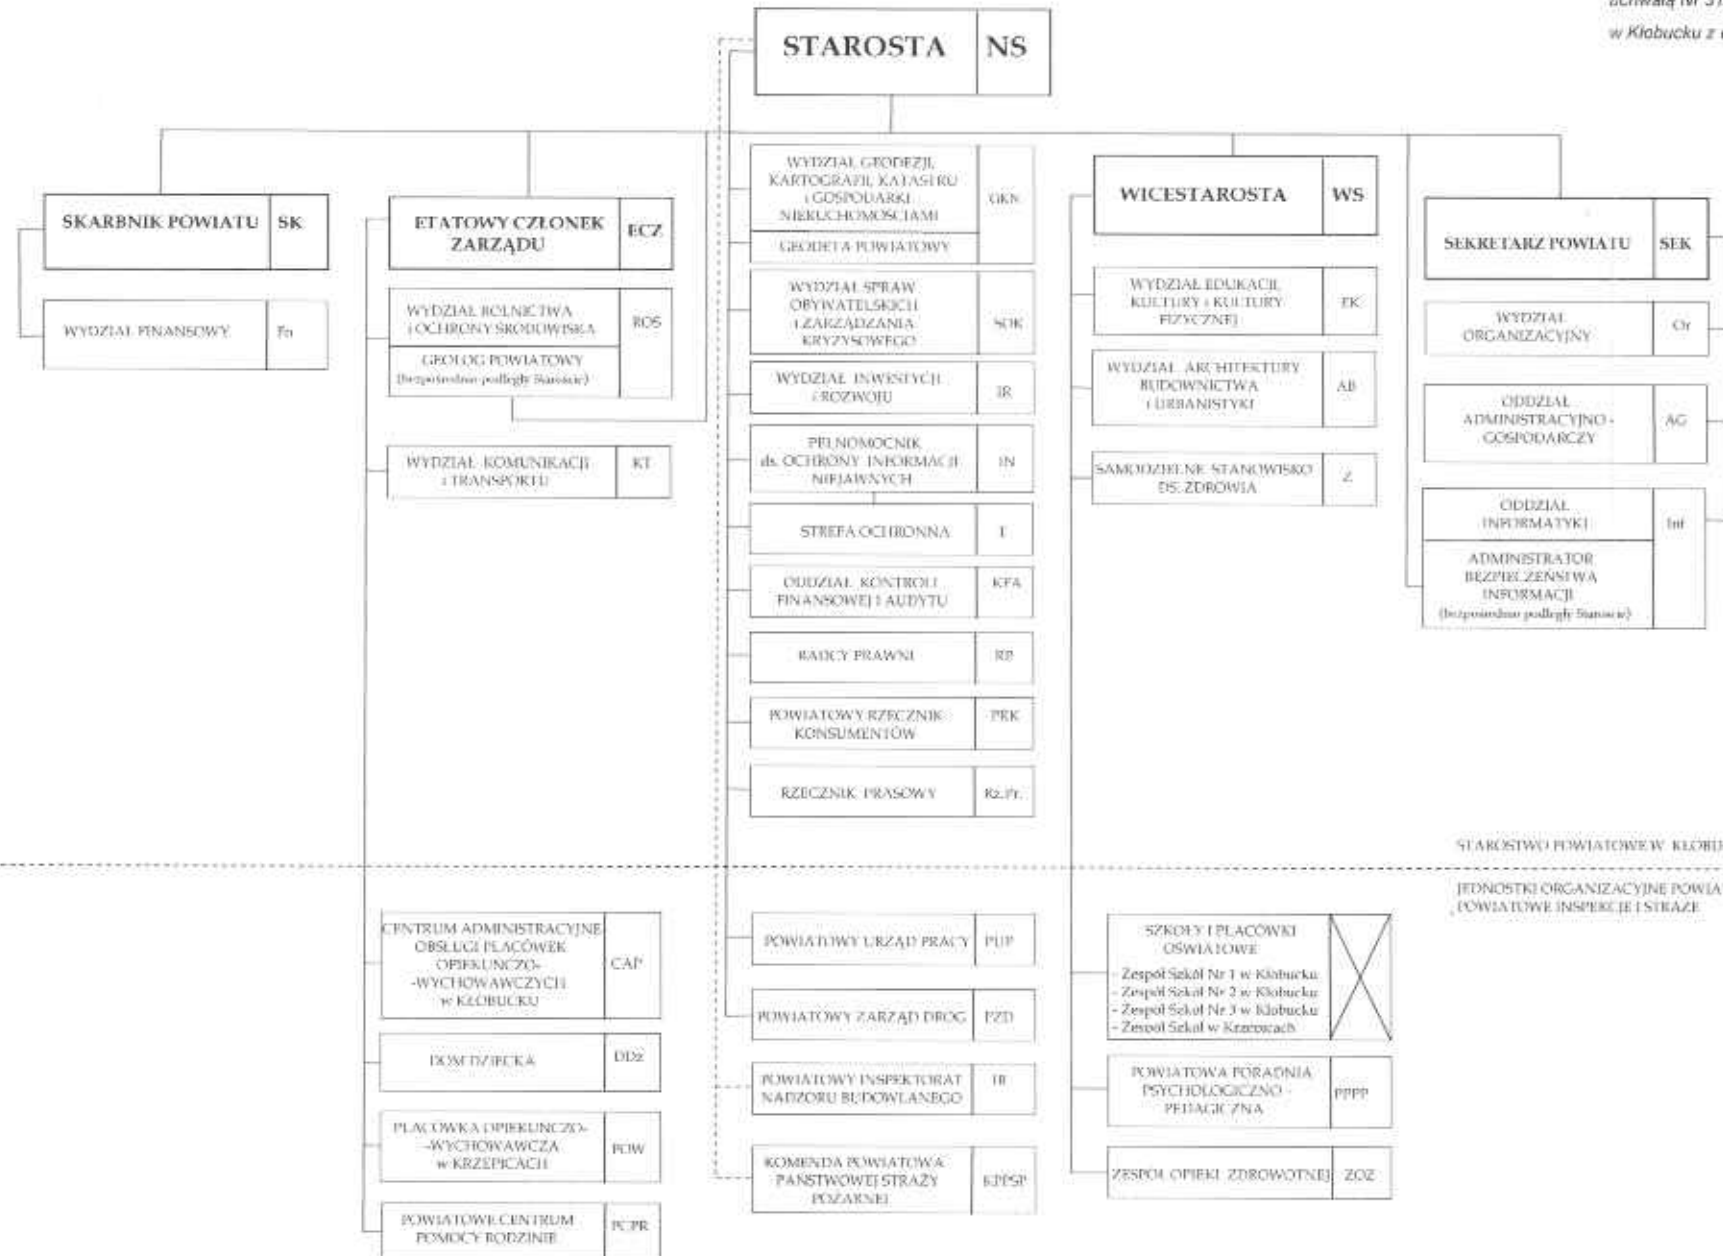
uchwałą Nr 37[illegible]
w Kłobucku z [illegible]

STAROSTA NS

SKARBNIK POWIATU SK

WYDZIAŁ FINANSOWY Fn

ETATOWY CZŁONEK ZARZĄDU ECZ

WYDZIAŁ ROLNICTWA I OCHRONY ŚRODOWISKA ROŚ

GEOLOG POWIATOWY (bezpośrednio podległy Staroście)

WYDZIAŁ KOMUNIKACJI I TRANSPORTU KT

WYDZIAŁ GEODEZJI, KARTOGRAFII, KATASTRU I GOSPODARKI NIERUCHOMOŚCIAMI GKN

GEODETA POWIATOWY

WYDZIAŁ SPRAW OBYWATELSKICH I ZARZĄDZANIA KRYZYSOWEGO SOK

WYDZIAŁ INWESTYCJI I ROZWOJU IR

PEŁNOMOCNIK ds. OCHRONY INFORMACJI NIEJAWNYCH IN

STREFA OCHRONNA I

ODDZIAŁ KONTROLI FINANSOWEJ I AUDYTU KFA

RADCY PRAWNI RP

POWIATOWY RZECZNIK KONSUMENTÓW PRK

RZECZNIK PRASOWY Rz.Pr.

WICESTAROSTA WS

WYDZIAŁ EDUKACJI, KULTURY I KULTURY FIZYCZNEJ EK

WYDZIAŁ ARCHITEKTURY BUDOWNICTWA I URBANISTYKI AB

SAMODZIELNE STANOWISKO DS. ZDROWIA Z

SEKRETARZ POWIATU SEK

WYDZIAŁ ORGANIZACYJNY Or

ODDZIAŁ ADMINISTRACYJNO - GOSPODARCZY AG

ODDZIAŁ INFORMATYKI Inf

ADMINISTRATOR BEZPIECZEŃSTWA INFORMACJI (bezpośrednio podległy Staroście)

STAROSTWO POWIATOWE W KŁOBU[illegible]

JEDNOSTKI ORGANIZACYJNE POWIA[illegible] POWIATOWE INSPEKCJE I STRAŻE

CENTRUM ADMINISTRACYJNE OBSŁUGI PLACÓWEK OPIEKUŃCZO--WYCHOWAWCZYCH w KŁOBUCKU CAP

DOM DZIECKA DDz

PLACÓWKA OPIEKUŃCZO--WYCHOWAWCZA w KRZEPICACH POW

POWIATOWE CENTRUM POMOCY RODZINIE PCPR

POWIATOWY URZĄD PRACY PUP

POWIATOWY ZARZĄD DRÓG PZD

POWIATOWY INSPEKTORAT NADZORU BUDOWLANEGO IB

KOMENDA POWIATOWA PAŃSTWOWEJ STRAŻY POŻARNEJ KPPSP

SZKOŁY I PLACÓWKI OŚWIATOWE
- Zespół Szkół Nr 1 w Kłobucku
- Zespół Szkół Nr 2 w Kłobucku
- Zespół Szkół Nr 3 w Kłobucku
- Zespół Szkół w Krzepicach

POWIATOWA PORADNIA PSYCHOLOGICZNO - PEDAGOGICZNA PPPP

ZESPÓŁ OPIEKI ZDROWOTNEJ ZOZ